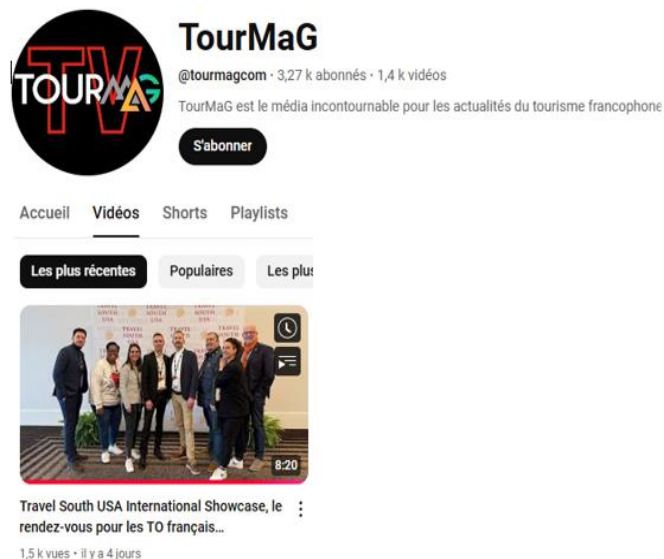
TOURMAG TV

TourMaG

@tourmagcom · 3,27 k abonnés · 1,4 k vidéos

TourMaG est le média incontournable pour les actualités du tourisme francophone

S'abonner

Accueil Vidéos Shorts Playlists

Les plus récentes Populaires Les plus

TRAVEL SOUTH USA

8:20

Travel South USA International Showcase, le rendez-vous pour les TO français...

1,5 k vues · il y a 4 jours